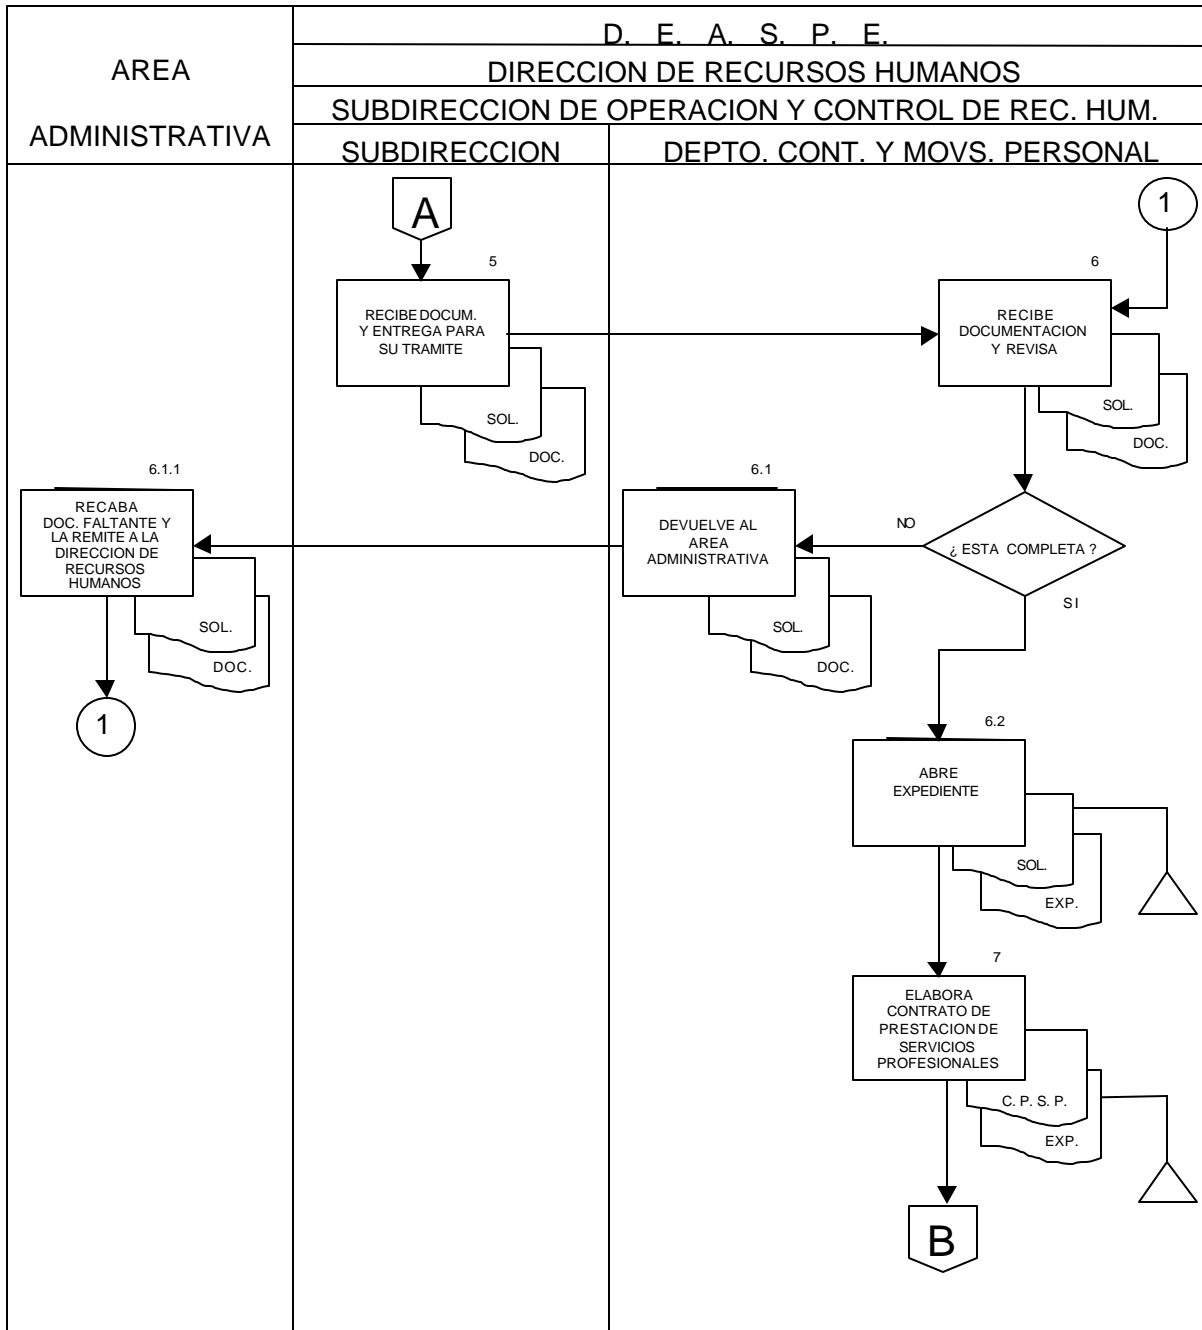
AREA ADMINISTRATIVA

D. E. A. S. P. E.

DIRECCION DE RECURSOS HUMANOS

SUBDIRECCION DE OPERACION Y CONTROL DE REC. HUM.

SUBDIRECCION

DEPTO. CONT. Y MOVS. PERSONAL

A

5

RECIBE DOCUM. Y ENTREGA PARA SU TRAMITE

SOL.

DOC.

1

6

RECIBE DOCUMENTACION Y REVISA

SOL.

DOC.

6.1.1

RECABA DOC. FALTANTE Y LA REMITE A LA DIRECCION DE RECURSOS HUMANOS

SOL.

DOC.

1

6.1

DEVUELVE AL AREA ADMINISTRATIVA

SOL.

DOC.

NO

¿ ESTA COMPLETA ?

SI

6.2

ABRE EXPEDIENTE

SOL.

EXP.

7

ELABORA CONTRATO DE PRESTACION DE SERVICIOS PROFESIONALES

C. P. S. P.

EXP.

B